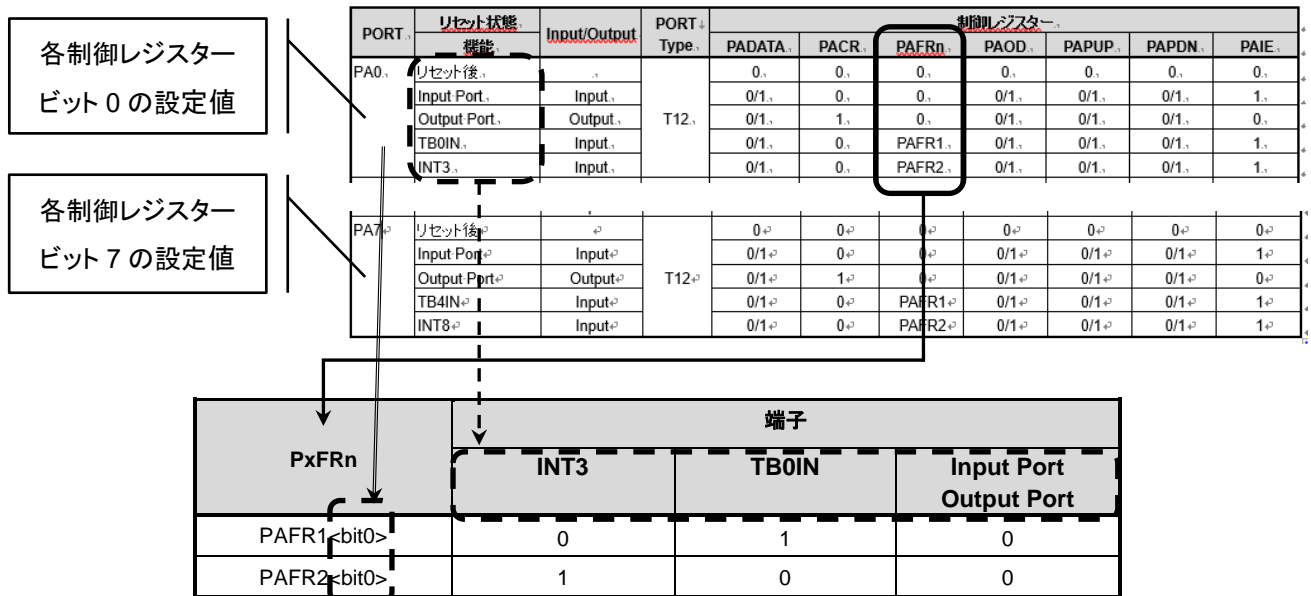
各制御レジスター ビット 0 の設定値

各制御レジスター ビット 7 の設定値

| PORT | リセット状態 機能 | Input/Output | PORT Type | PADATA | PACR | PAFRn | PAOD | PAPUP | PAPDN | PAIE |
|---|---|---|---|---|---|---|---|---|---|---|
| PA0 | リセット後 | | T12 | 0 | 0 | 0 | 0 | 0 | 0 | 0 |
| | Input Port | Input | | 0/1 | 0 | 0 | 0/1 | 0/1 | 0/1 | 1 |
| | Output Port | Output | | 0/1 | 1 | 0 | 0/1 | 0/1 | 0/1 | 0 |
| | TB0IN | Input | | 0/1 | 0 | PAFR1 | 0/1 | 0/1 | 0/1 | 1 |
| | INT3 | Input | | 0/1 | 0 | PAFR2 | 0/1 | 0/1 | 0/1 | 1 |

| PA7 | リセット後 | | T12 | 0 | 0 | 0 | 0 | 0 | 0 | 0 |
|---|---|---|---|---|---|---|---|---|---|---|
| | Input Port | Input | | 0/1 | 0 | 0 | 0/1 | 0/1 | 0/1 | 1 |
| | Output Port | Output | | 0/1 | 1 | 0 | 0/1 | 0/1 | 0/1 | 0 |
| | TB4IN | Input | | 0/1 | 0 | PAFR1 | 0/1 | 0/1 | 0/1 | 1 |
| | INT8 | Input | | 0/1 | 0 | PAFR2 | 0/1 | 0/1 | 0/1 | 1 |

| PxFRn | 端子 INT3 | 端子 TB0IN | 端子 Input Port Output Port |
|---|---|---|---|
| PAFR1<bit0> | 0 | 1 | 0 |
| PAFR2<bit0> | 1 | 0 | 0 |